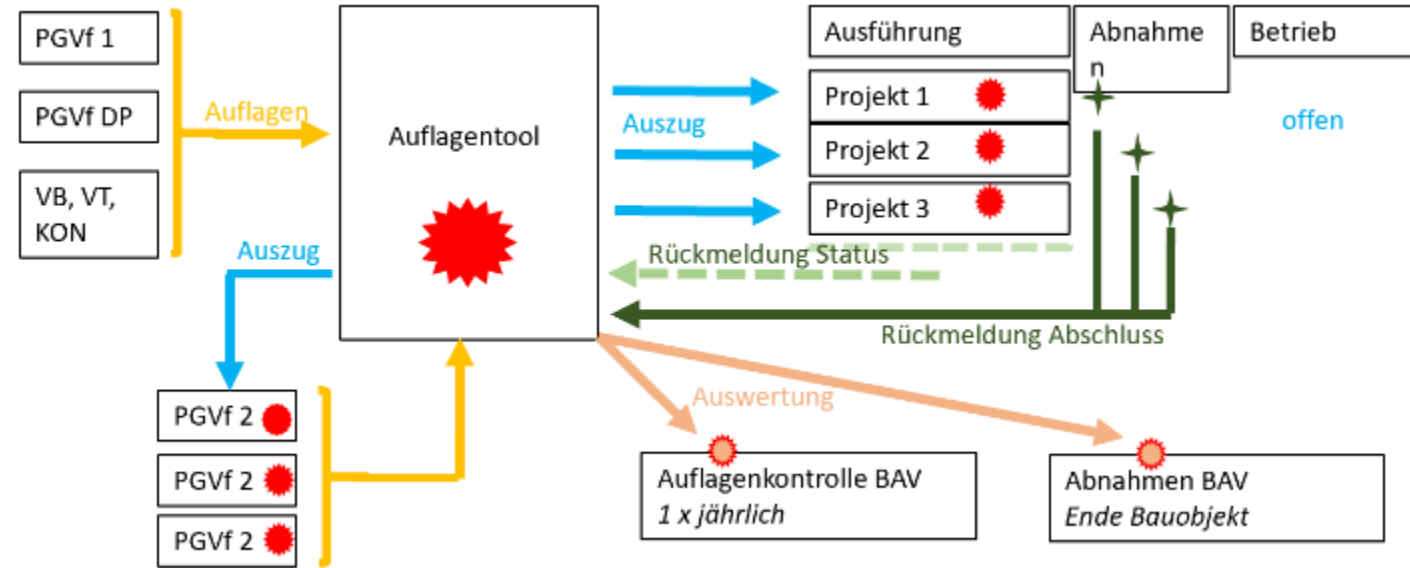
PGVf 1

PGVf DP

VB, VT, KON

Auflagen

Auflagentool

Auszug

Ausführung

Abnahmen

Betrieb

Projekt 1

Projekt 2

Projekt 3

offen

Rückmeldung Status

Rückmeldung Abschluss

Auszug

PGVf 2

PGVf 2

PGVf 2

Auswertung

Auflagenkontrolle BAV
*1 x jährlich*

Abnahmen BAV
*Ende Bauobjekt*